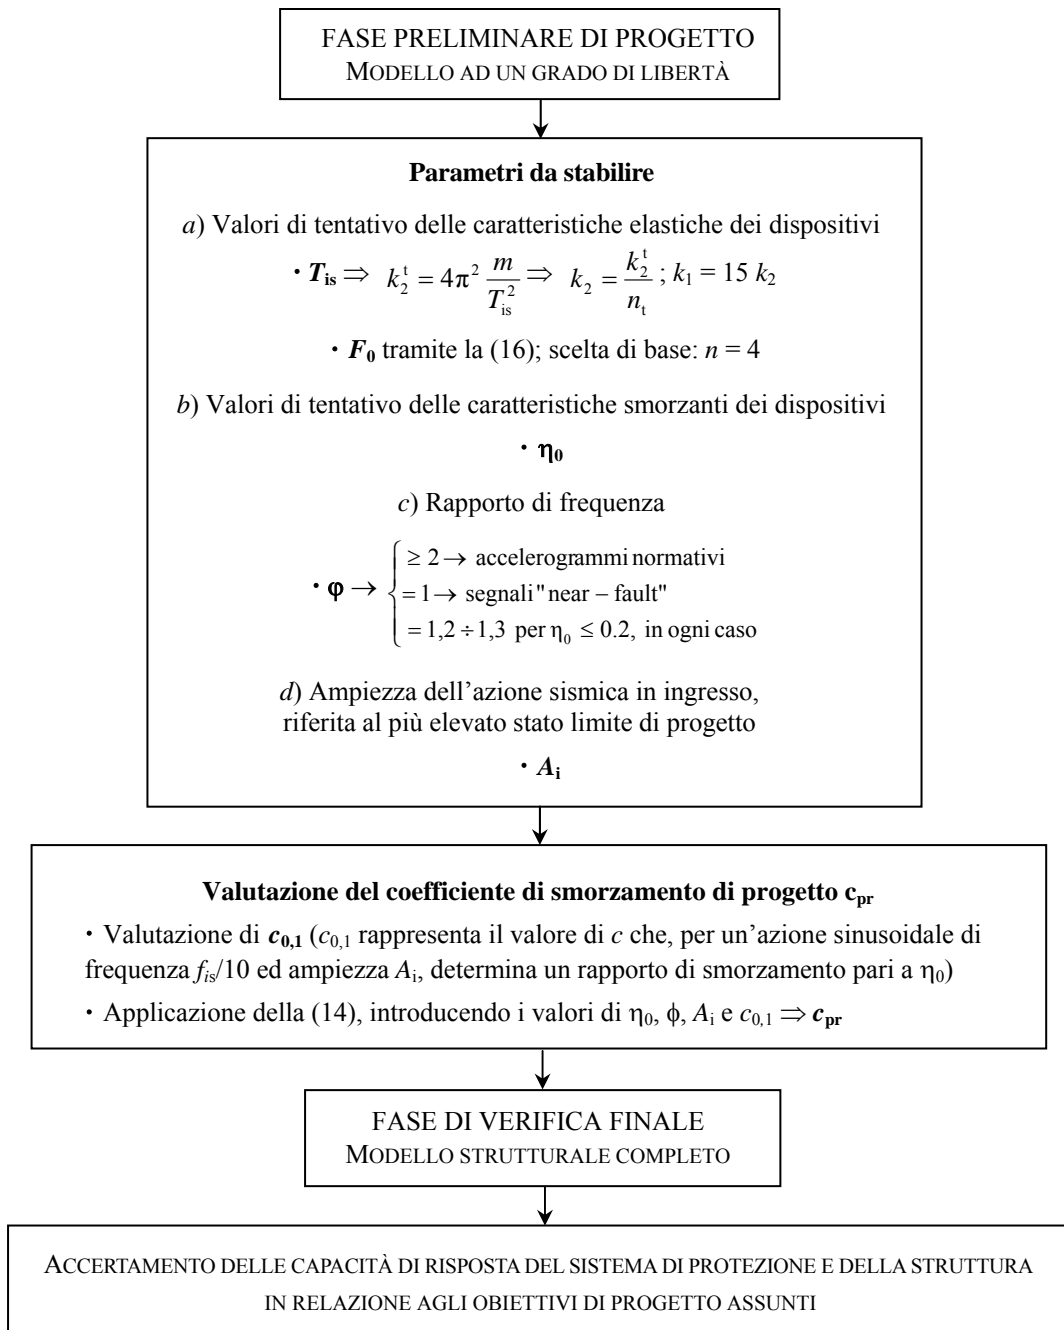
FASE PRELIMINARE DI PROGETTO
MODELLO AD UN GRADO DI LIBERTÀ

**Parametri da stabilire**

*a*) Valori di tentativo delle caratteristiche elastiche dei dispositivi

· $\boldsymbol{T_{is}} \Rightarrow k_2^t = 4\pi^2 \frac{m}{T_{is}^2} \Rightarrow k_2 = \frac{k_2^t}{n_t}$ ; $k_1 = 15\, k_2$

· $\boldsymbol{F_0}$ tramite la (16); scelta di base: $n = 4$

*b*) Valori di tentativo delle caratteristiche smorzanti dei dispositivi

· $\eta_0$

*c*) Rapporto di frequenza

· $\varphi \rightarrow \begin{cases} \geq 2 \rightarrow \text{accelerogrammi normativi} \\ = 1 \rightarrow \text{segnali "near – fault"} \\ = 1{,}2 \div 1{,}3 \text{ per } \eta_0 \leq 0.2, \text{ in ogni caso} \end{cases}$

*d*) Ampiezza dell'azione sismica in ingresso, riferita al più elevato stato limite di progetto

· $\boldsymbol{A_i}$

**Valutazione del coefficiente di smorzamento di progetto $c_{pr}$**

· Valutazione di $\boldsymbol{c_{0,1}}$ ($c_{0,1}$ rappresenta il valore di $c$ che, per un'azione sinusoidale di frequenza $f_{is}/10$ ed ampiezza $A_i$, determina un rapporto di smorzamento pari a $\eta_0$)

· Applicazione della (14), introducendo i valori di $\eta_0$, $\phi$, $A_i$ e $c_{0,1} \Rightarrow \boldsymbol{c_{pr}}$

FASE DI VERIFICA FINALE
MODELLO STRUTTURALE COMPLETO

ACCERTAMENTO DELLE CAPACITÀ DI RISPOSTA DEL SISTEMA DI PROTEZIONE E DELLA STRUTTURA IN RELAZIONE AGLI OBIETTIVI DI PROGETTO ASSUNTI